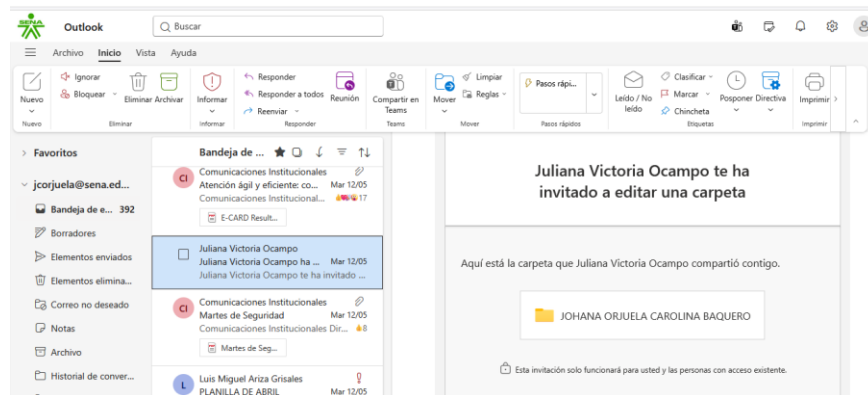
SENA Outlook Buscar

Archivo Inicio Vista Ayuda

Nuevo
Nuevo
Ignorar
Bloquear
Eliminar Archivar
Eliminar
Informar
Informar
Responder
Responder a todos
Reenviar
Responder
Reunión
Compartir en Teams
Teams
Mover
Limpiar
Reglas
Mover
Pasos rápi...
Pasos rápidos
Leído / No leído
Clasificar
Marcar
Chincheta
Posponer
Directiva
Etiquetas
Imprimir
Imprimir

Favoritos
jcorjuela@sena.ed...
Bandeja de e... 392
Borradores
Elementos enviados
Elementos elimina...
Correo no deseado
Notas
Archivo
Historial de conver...

Bandeja de ...

CI Comunicaciones Institucionales
Atención ágil y eficiente: co... Mar 12/05
Comunicaciones Institucional... 17
E-CARD Result...

Juliana Victoria Ocampo
Juliana Victoria Ocampo te... Mar 12/05
Juliana Victoria Ocampo te ha invitado ...

CI Comunicaciones Institucionales
Martes de Seguridad Mar 12/05
Comunicaciones Institucionales Dir... 8
Martes de Seg...

L Luis Miguel Ariza Grisales
PLANILLA DE ABRIL Mar 12/05

Juliana Victoria Ocampo te ha invitado a editar una carpeta

Aquí está la carpeta que Juliana Victoria Ocampo compartió contigo.

JOHANA ORJUELA CAROLINA BAQUERO

Esta invitación solo funcionará para usted y las personas con acceso existente.